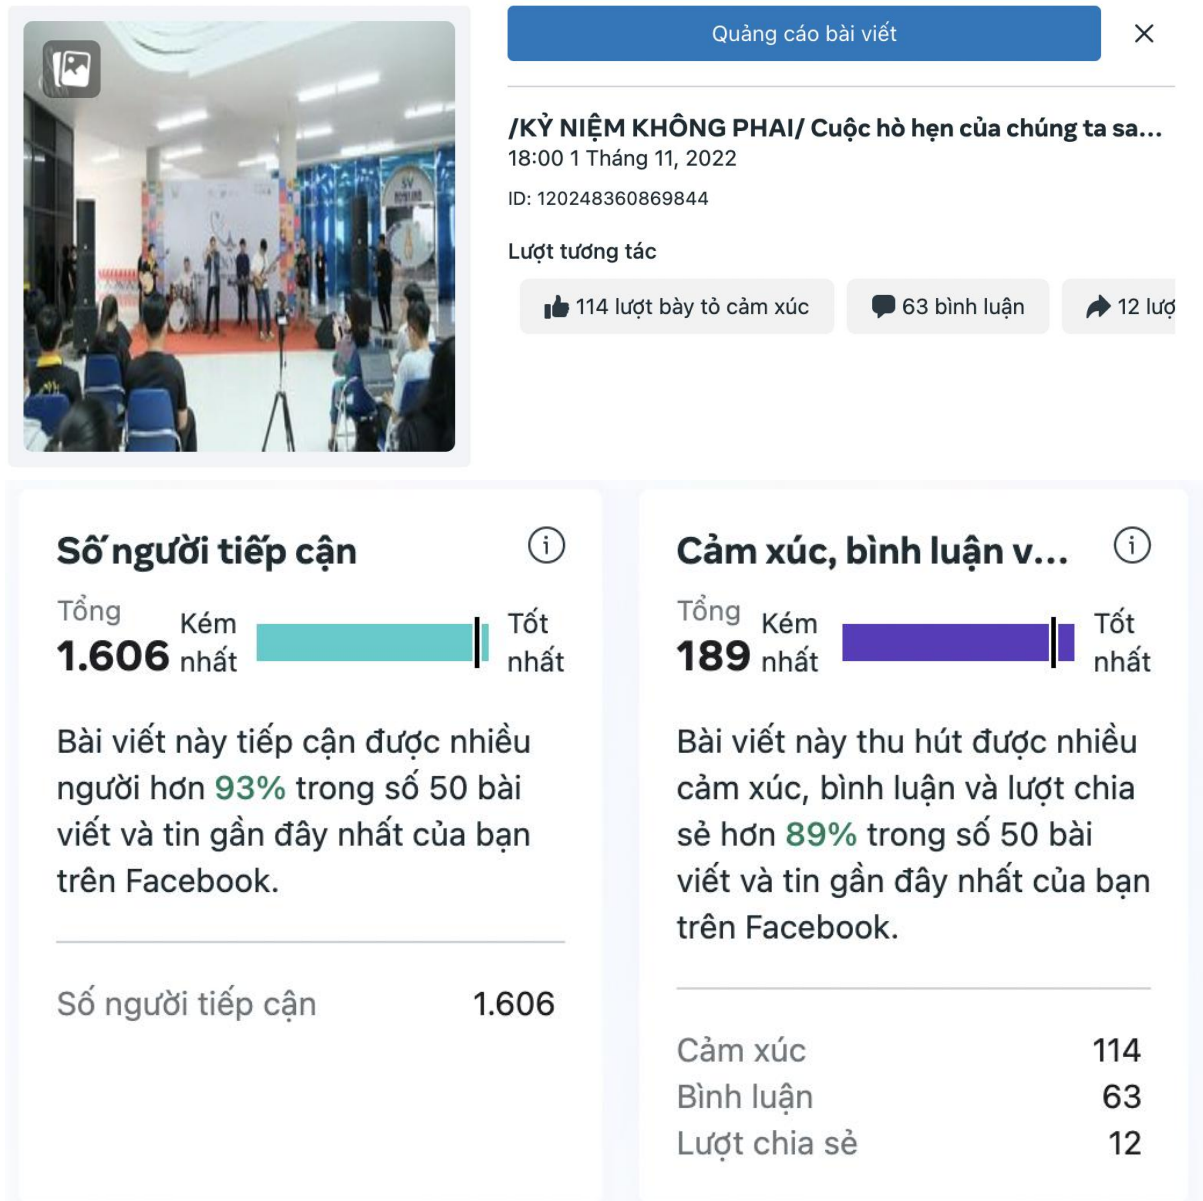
Quảng cáo bài viết

/KỶ NIỆM KHÔNG PHAI/ Cuộc hò hẹn của chúng ta sa...
18:00 1 Tháng 11, 2022
ID: 120248360869844

Lượt tương tác

114 lượt bày tỏ cảm xúc
63 bình luận
12 lượ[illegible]

Số người tiếp cận
Tổng
1.606
Kém nhất
Tốt nhất

Bài viết này tiếp cận được nhiều người hơn 93% trong số 50 bài viết và tin gần đây nhất của bạn trên Facebook.

Số người tiếp cận 1.606

Cảm xúc, bình luận v...
Tổng
189
Kém nhất
Tốt nhất

Bài viết này thu hút được nhiều cảm xúc, bình luận và lượt chia sẻ hơn 89% trong số 50 bài viết và tin gần đây nhất của bạn trên Facebook.

| | |
|---|---|
| Cảm xúc | 114 |
| Bình luận | 63 |
| Lượt chia sẻ | 12 |